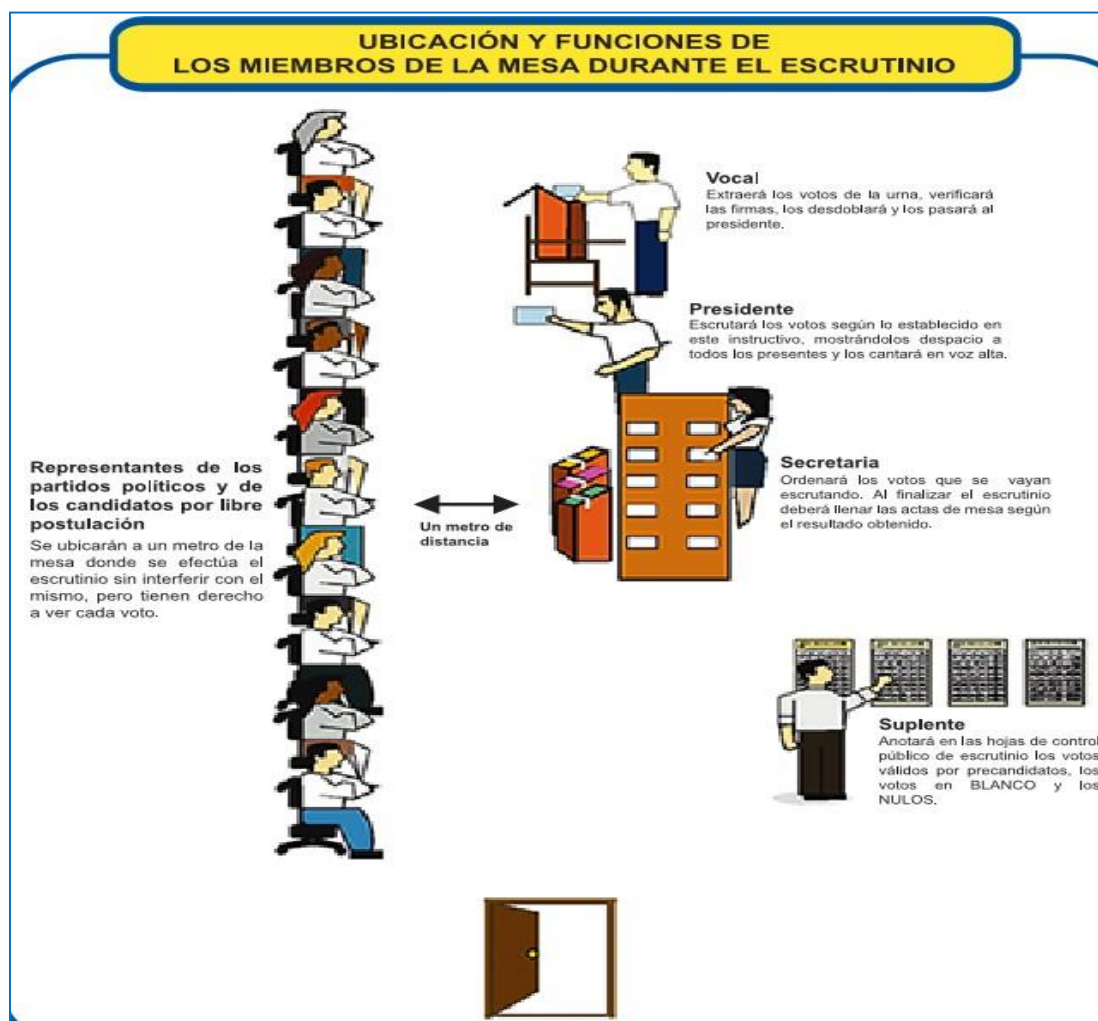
UBICACIÓN Y FUNCIONES DE
LOS MIEMBROS DE LA MESA DURANTE EL ESCRUTINIO

Vocal
Extraerá los votos de la urna, verificará las firmas, los desdoblará y los pasará al presidente.

Presidente
Escrutará los votos según lo establecido en este instructivo, mostrándolos despacio a todos los presentes y los cantará en voz alta.

Secretaria
Ordenará los votos que se vayan escrutando. Al finalizar el escrutinio deberá llenar las actas de mesa según el resultado obtenido.

Representantes de los partidos políticos y de los candidatos por libre postulación
Se ubicarán a un metro de la mesa donde se efectúa el escrutinio sin interferir con el mismo, pero tienen derecho a ver cada voto.

Un metro de distancia

Suplente
Anotará en las hojas de control público de escrutinio los votos válidos por precandidatos, los votos en BLANCO y los NULOS.